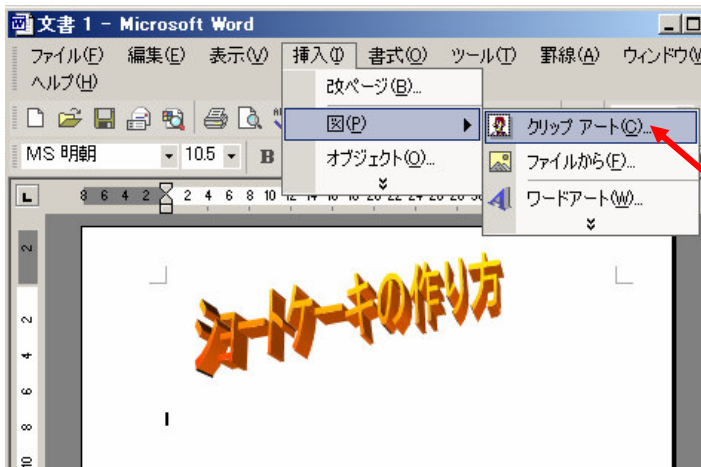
文書 1 - Microsoft Word

ファイル(F) 編集(E) 表示(V) 挿入(I) 書式(O) ツール(T) 罫線(A) ウィンドウ(W)
ヘルプ(H)

改ページ(B)...
図(P)
オブジェクト(O)...

クリップ アート(C)...
ファイルから(F)...
ワードアート(W)...

MS 明朝 10.5 B

8 6 4 2 2 4 6 8 10 12 14 16 18 20 22 24 26 28 30

ショートケーキの作り方

2
2
4
6
8
10